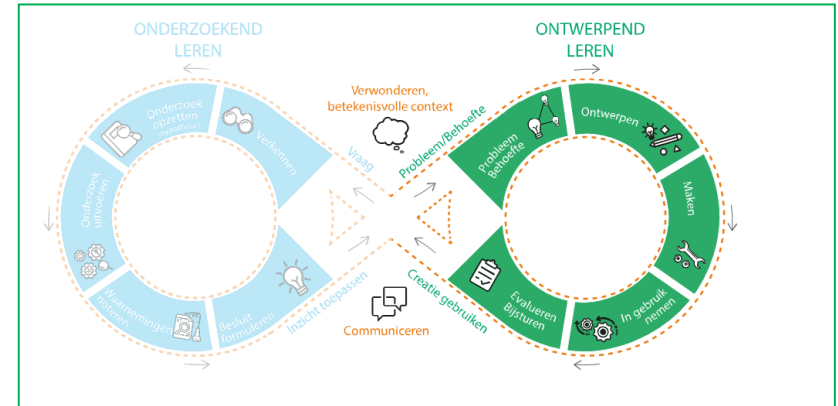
ONDERZOEKEND LEREN

ONTWERPEND LEREN

Verwonderen, betekenisvolle context

Onderzoek opzetten

Verkennen

Vraag

Onderzoek uitvoeren

Waarnemingen noteren

Besluit formuleren

Inzicht toepassen

Probleem/Behoefte

Probleem Behoefte

Ontwerpen

Maken

In gebruik nemen

Evalueren Bijsturen

Creatie gebruiken

Communiceren